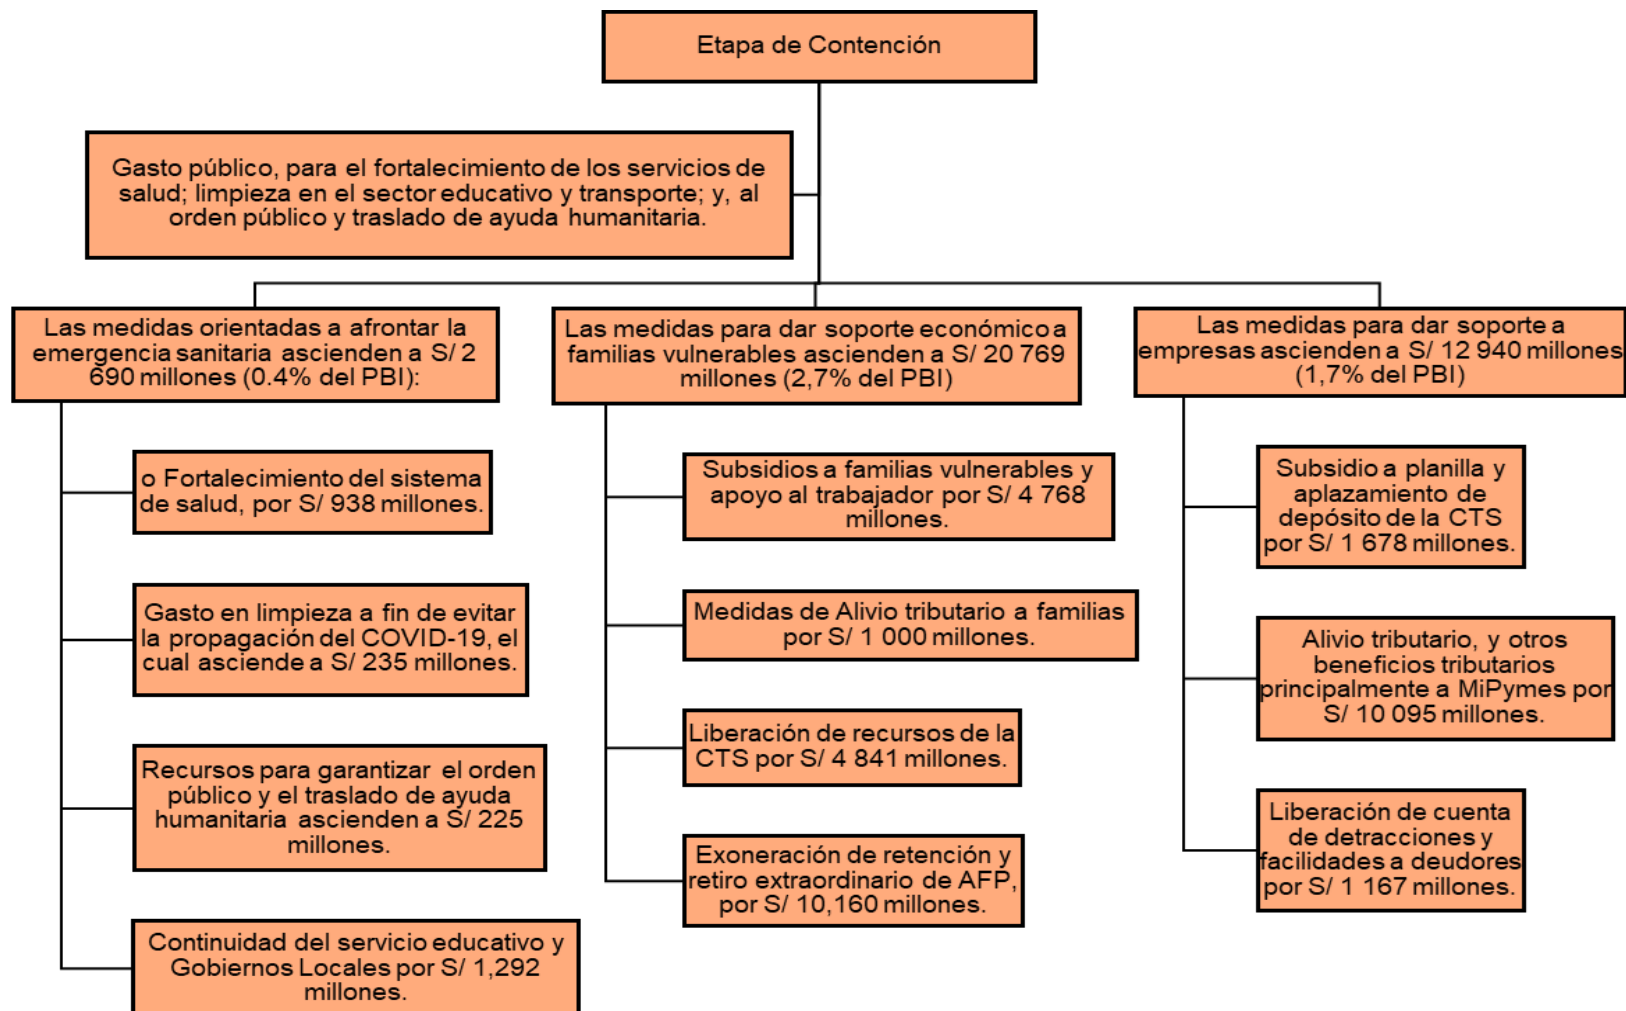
Etapa de Contención

Gasto público, para el fortalecimiento de los servicios de salud; limpieza en el sector educativo y transporte; y, al orden público y traslado de ayuda humanitaria.

Las medidas orientadas a afrontar la emergencia sanitaria ascienden a S/ 2 690 millones (0.4% del PBI):

o Fortalecimiento del sistema de salud, por S/ 938 millones.

Gasto en limpieza a fin de evitar la propagación del COVID-19, el cual asciende a S/ 235 millones.

Recursos para garantizar el orden público y el traslado de ayuda humanitaria ascienden a S/ 225 millones.

Continuidad del servicio educativo y Gobiernos Locales por S/ 1,292 millones.

Las medidas para dar soporte económico a familias vulnerables ascienden a S/ 20 769 millones (2,7% del PBI)

Subsidios a familias vulnerables y apoyo al trabajador por S/ 4 768 millones.

Medidas de Alivio tributario a familias por S/ 1 000 millones.

Liberación de recursos de la CTS por S/ 4 841 millones.

Exoneración de retención y retiro extraordinario de AFP, por S/ 10,160 millones.

Las medidas para dar soporte a empresas ascienden a S/ 12 940 millones (1,7% del PBI)

Subsidio a planilla y aplazamiento de depósito de la CTS por S/ 1 678 millones.

Alivio tributario, y otros beneficios tributarios principalmente a MiPymes por S/ 10 095 millones.

Liberación de cuenta de detracciones y facilidades a deudores por S/ 1 167 millones.